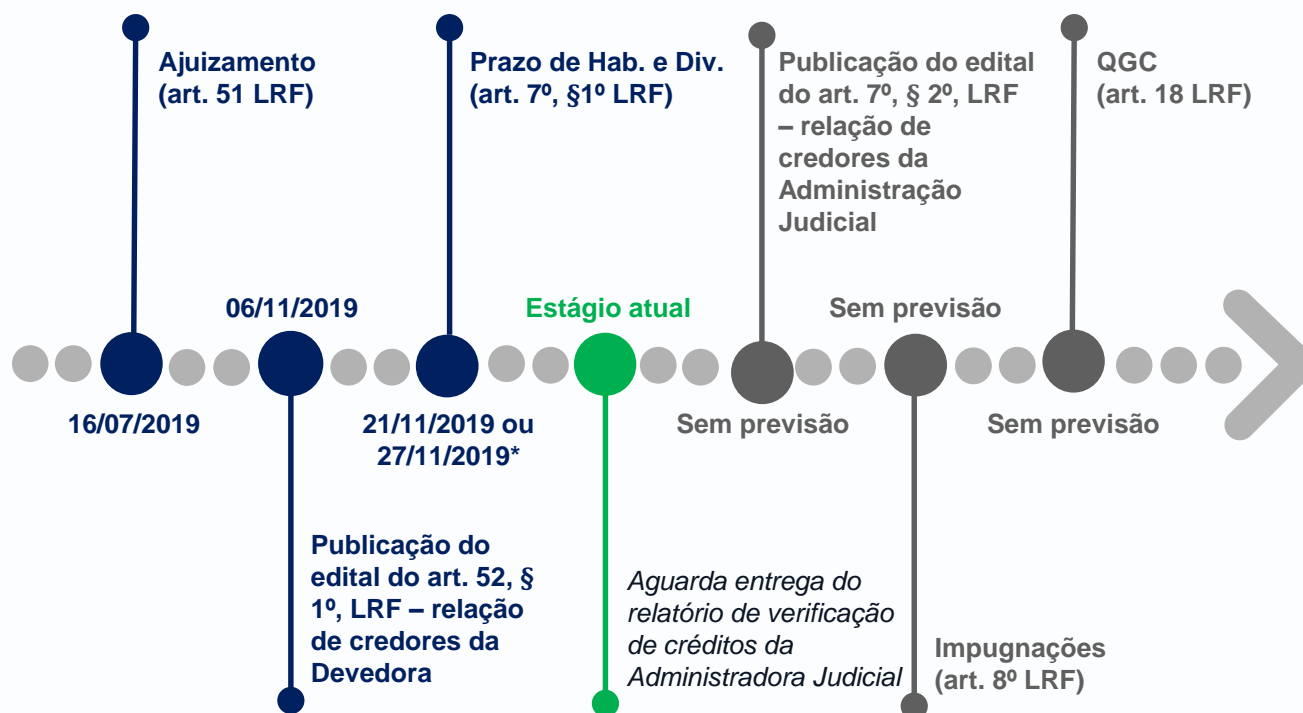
Ajuizamento (art. 51 LRF)

16/07/2019

06/11/2019

Publicação do edital do art. 52, § 1º, LRF – relação de credores da Devedora

Prazo de Hab. e Div. (art. 7º, §1º LRF)

21/11/2019 ou 27/11/2019*

Estágio atual

Aguarda entrega do relatório de verificação de créditos da Administradora Judicial

Publicação do edital do art. 7º, § 2º, LRF – relação de credores da Administração Judicial

Sem previsão

Sem previsão

Impugnações (art. 8º LRF)

QGC (art. 18 LRF)

Sem previsão